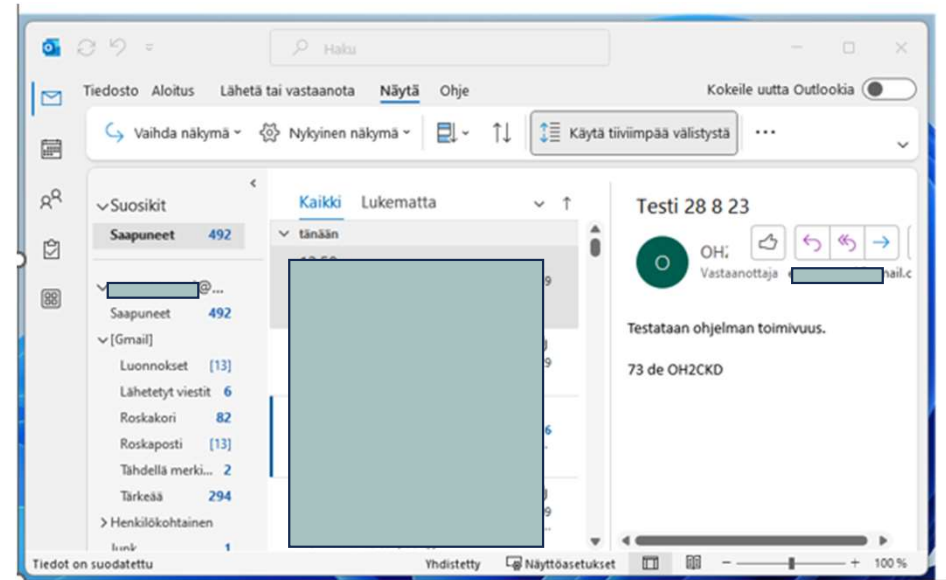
Haku

Tiedosto Aloitus Lähetä tai vastaanota Näytä Ohje

Kokeile uutta Outlookia

Vaihda näkymä Nykyinen näkymä Käytä tiiviimpää välistystä ...

Suosikit
Saapuneet 492

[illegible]@...
Saapuneet 492
[Gmail]
Luonnokset [13]
Lähetetyt viestit 6
Roskakori 82
Roskaposti [13]
Tähdellä merki... 2
Tärkeää 294
Henkilökohtainen
Junk 1

Kaikki Lukematta
tänään

Testi 28 8 23

O
OH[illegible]
Vastaanottaja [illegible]nail.c

Testataan ohjelman toimivuus.

73 de OH2CKD

Tiedot on suodatettu Yhdistetty Näyttöasetukset 100 %